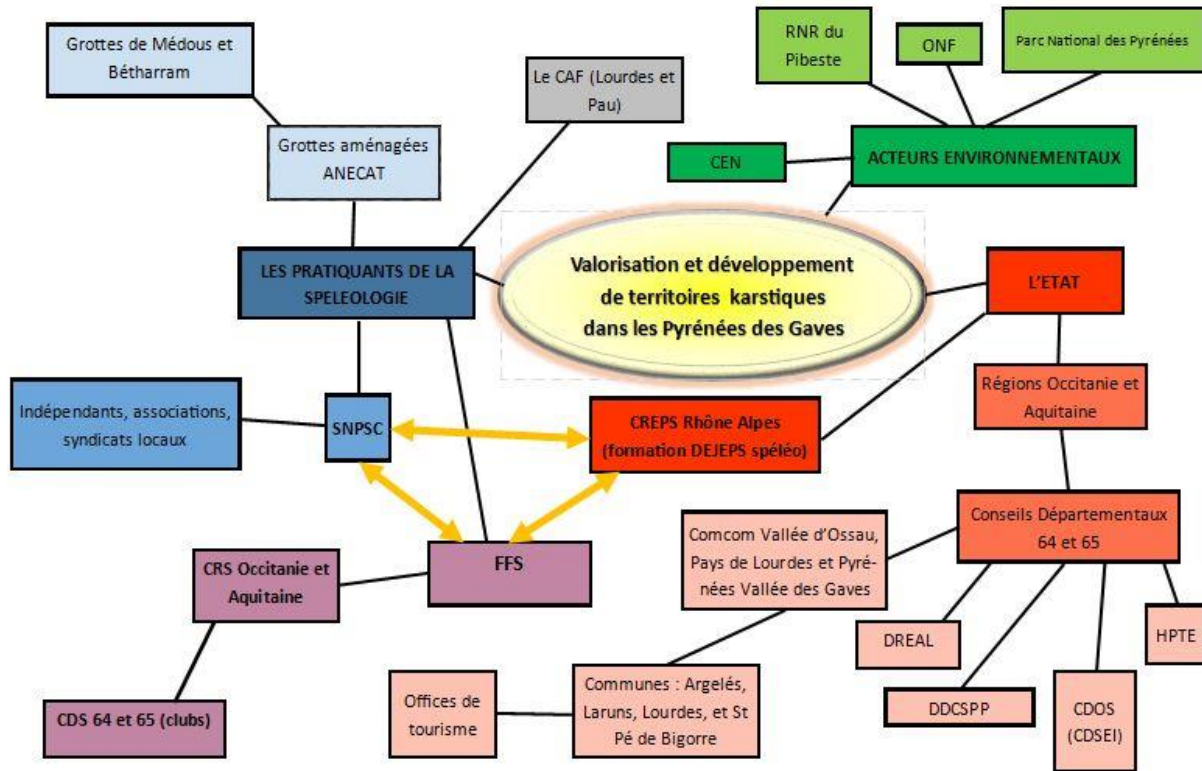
Grottes de Médous et Bétharram

RNR du Pibeste

ONF

Parc National des Pyrénées

Le CAF (Lourdes et Pau)

Grottes aménagées ANECAT

CEN

ACTEURS ENVIRONNEMENTAUX

LES PRATIQUANTS DE LA SPELEOLOGIE

Valorisation et développement de territoires karstiques dans les Pyrénées des Gaves

L'ETAT

Régions Occitanie et Aquitaine

Indépendants, associations, syndicats locaux

SNPSC

CREPS Rhône Alpes (formation DEJEPS spéléo)

Conseils Départementaux 64 et 65

Comcom Vallée d'Ossau, Pays de Lourdes et Pyrénées Vallée des Gaves

CRS Occitanie et Aquitaine

FFS

DREAL

HPTE

CDS 64 et 65 (clubs)

Offices de tourisme

Communes : Argelés, Laruns, Lourdes, et St Pé de Bigorre

DDCSPP

CDOS (CDSEI)